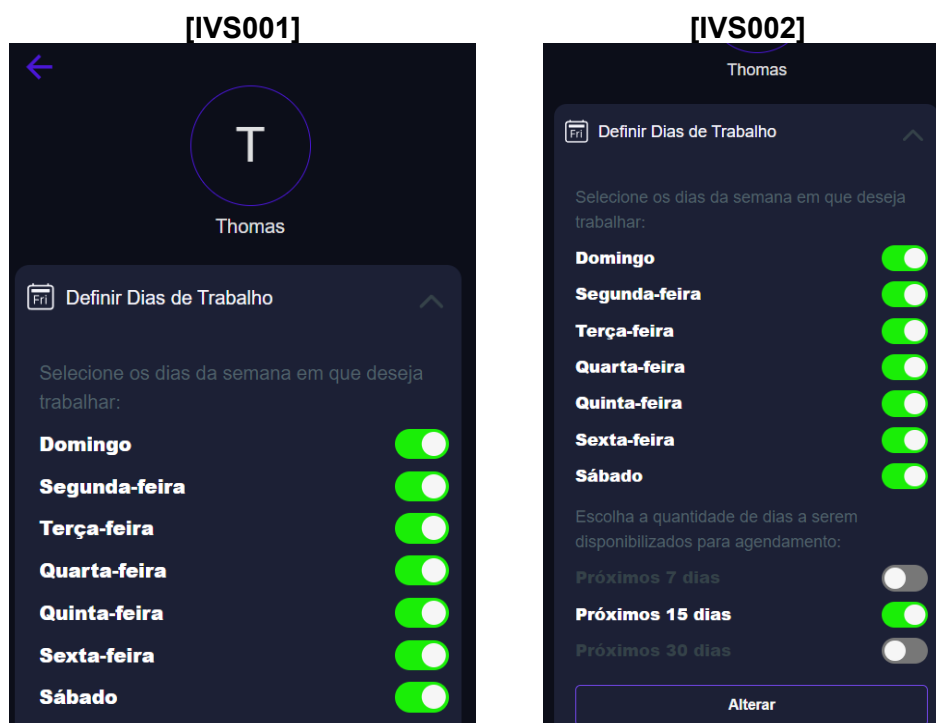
[IVS001]

T

Thomas

Fri Definir Dias de Trabalho

Selecione os dias da semana em que deseja trabalhar:

Domingo

Segunda-feira

Terça-feira

Quarta-feira

Quinta-feira

Sexta-feira

Sábado

[IVS002]

Thomas

Fri Definir Dias de Trabalho

Selecione os dias da semana em que deseja trabalhar:

Domingo

Segunda-feira

Terça-feira

Quarta-feira

Quinta-feira

Sexta-feira

Sábado

Escolha a quantidade de dias a serem disponibilizados para agendamento:

Próximos 7 dias

Próximos 15 dias

Próximos 30 dias

Alterar